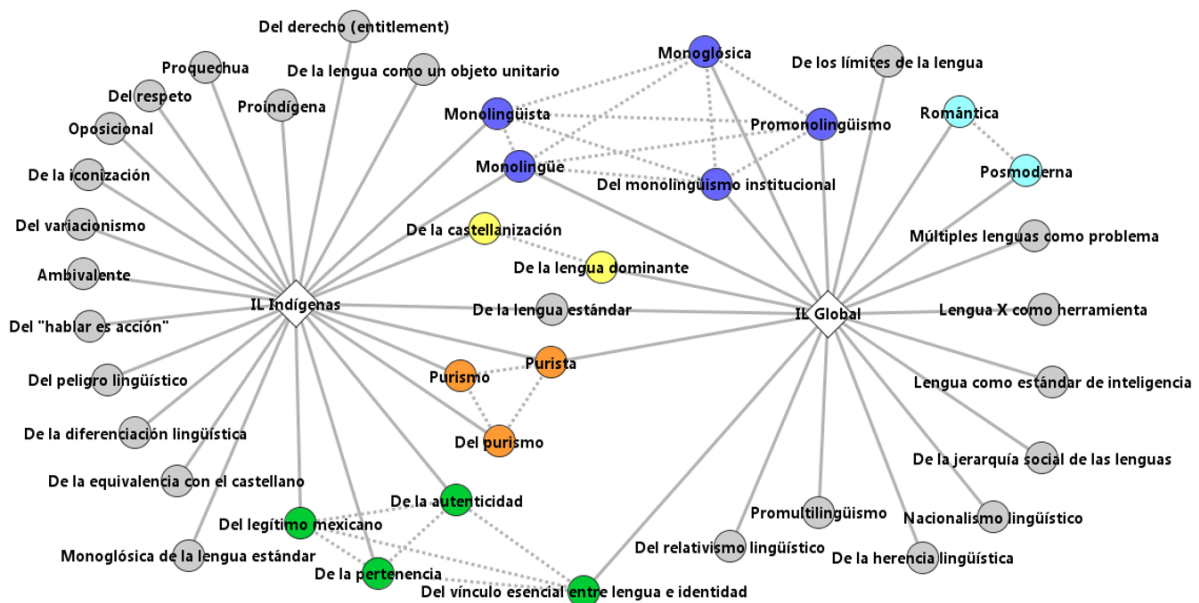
Del derecho (entitlement)
Proquechua
De la lengua como un objeto unitario
Del respeto
Proindígena
Oposicional
De la iconización
Del variacionismo
Ambivalente
Del "hablar es acción"
Del peligro lingüístico
De la diferenciación lingüística
De la equivalencia con el castellano
Monoglósica de la lengua estándar
IL Indígenas
Monoglósica
Monolingüista
Promonolingüismo
Monolingüe
Del monolingüismo institucional
De la castellanización
De la lengua dominante
De la lengua estándar
Purismo
Purista
Del purismo
De la autenticidad
Del legítimo mexicano
De la pertenencia
Del vínculo esencial entre lengua e identidad
De los límites de la lengua
Romántica
Posmoderna
Múltiples lenguas como problema
IL Global
Lengua X como herramienta
Lengua como estándar de inteligencia
De la jerarquía social de las lenguas
Promultilingüismo
Nacionalismo lingüístico
Del relativismo lingüístico
De la herencia lingüística